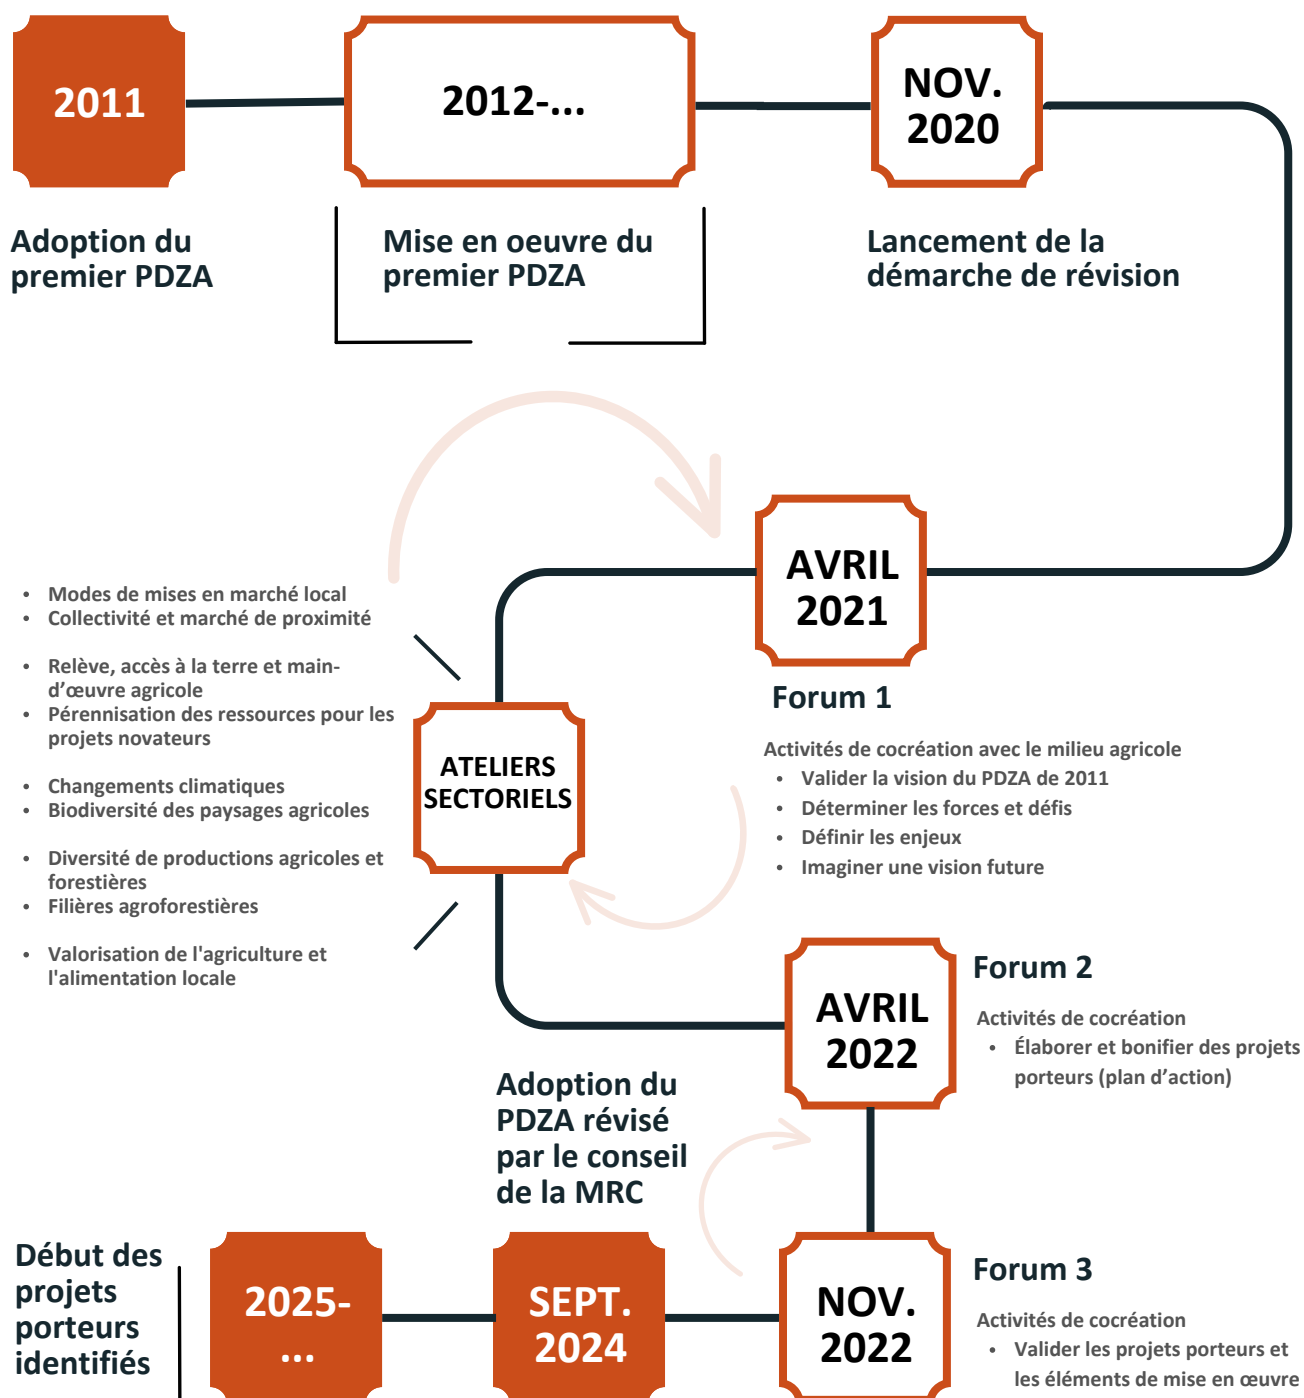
2011

Adoption du premier PDZA

2012-...

Mise en oeuvre du premier PDZA

NOV. 2020

Lancement de la démarche de révision

AVRIL 2021

Forum 1

Activités de cocréation avec le milieu agricole
- Valider la vision du PDZA de 2011
- Déterminer les forces et défis
- Définir les enjeux
- Imaginer une vision future

ATELIERS SECTORIELS

- Modes de mises en marché local
- Collectivité et marché de proximité

- Relève, accès à la terre et main-d'œuvre agricole
- Pérennisation des ressources pour les projets novateurs

- Changements climatiques
- Biodiversité des paysages agricoles

- Diversité de productions agricoles et forestières
- Filières agroforestières

- Valorisation de l'agriculture et l'alimentation locale

AVRIL 2022

Forum 2

Activités de cocréation
- Élaborer et bonifier des projets porteurs (plan d'action)

Adoption du PDZA révisé par le conseil de la MRC

NOV. 2022

Forum 3

Activités de cocréation
- Valider les projets porteurs et les éléments de mise en œuvre

SEPT. 2024

2025-...

Début des projets porteurs identifiés